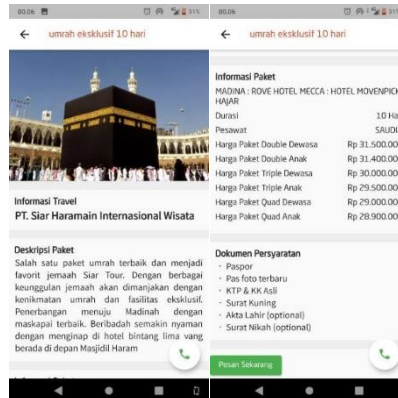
00.06 31%

umrah eksklusif 10 hari

Informasi Travel

PT. Siar Haramain Internasional Wisata

Deskripsi Paket

Salah satu paket umrah terbaik dan menjadi favorit jemaah Siar Tour. Dengan berbagai keunggulan jemaah akan dimanjakan dengan kenikmatan umrah dan fasilitas eksklusif. Penerbangan menuju Madinah dengan maskapai terbaik. Beribadah semakin nyaman dengan menginap di hotel bintang lima yang berada di depan Masjidil Haram

00.06 31%

umrah eksklusif 10 hari

Informasi Paket

MADINA : ROVE HOTEL MECCA : HOTEL MOVENPICK HAJAR

| | |
|---|---|
| Durasi | 10 Ha |
| Pesawat | SAUDI |
| Harga Paket Double Dewasa | Rp 31.500.00 |
| Harga Paket Double Anak | Rp 31.400.00 |
| Harga Paket Triple Dewasa | Rp 30.000.00 |
| Harga Paket Triple Anak | Rp 29.500.00 |
| Harga Paket Quad Dewasa | Rp 29.000.00 |
| Harga Paket Quad Anak | Rp 28.900.00 |

Dokumen Persyaratan

- Paspor
- Pas foto terbaru
- KTP & KK Asli
- Surat Kuning
- Akta Lahir (optional)
- Surat Nikah (optional)

Pesan Sekarang